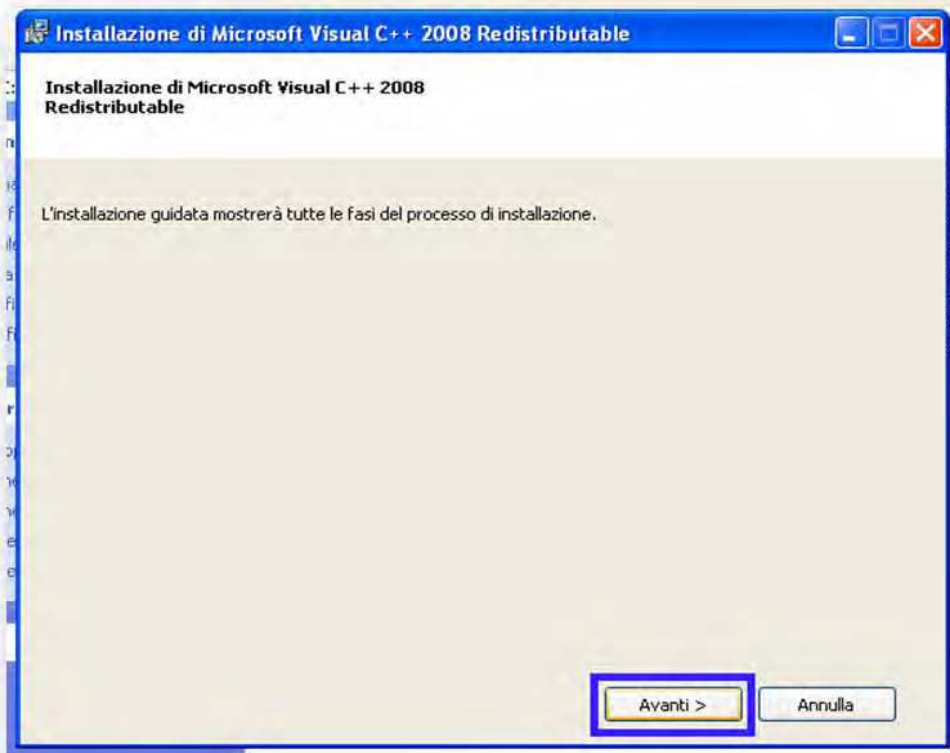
Installazione di Microsoft Visual C++ 2008 Redistributable

Installazione di Microsoft Visual C++ 2008 Redistributable

L'installazione guidata mostrerà tutte le fasi del processo di installazione.

Avanti >

Annulla